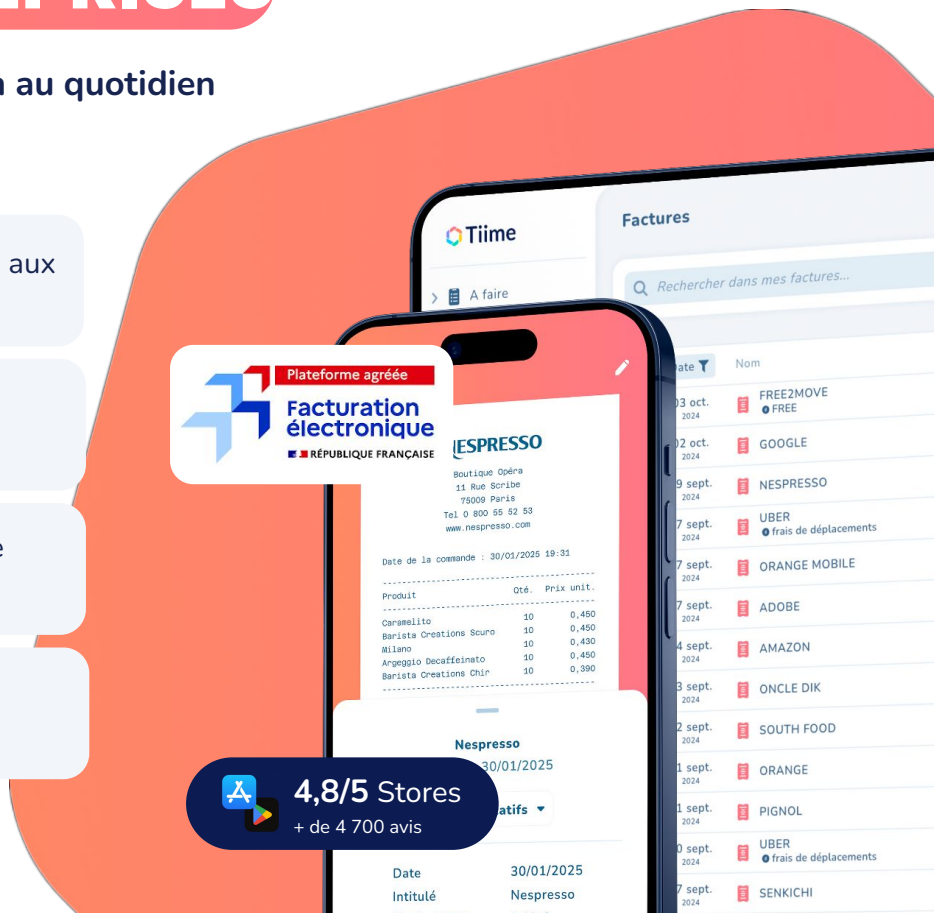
n au quotidien

aux

e

Tiime

A faire

Factures

Rechercher dans mes factures...

Plateforme agréée
Facturation électronique
RÉPUBLIQUE FRANÇAISE

NESPRESSO
Boutique Opéra
11 Rue Scribe
75009 Paris
Tel 0 800 55 52 53
www.nespresso.com

Date de la commande : 30/01/2025 19:31

| Produit | Qté. | Prix unit. |
|---|---|---|
| Caramelito | 10 | 0,450 |
| Barista Creations Scuro | 10 | 0,450 |
| Milano | 10 | 0,430 |
| Argeggio Decaffeinato | 10 | 0,450 |
| Barista Creations Chir | 10 | 0,390 |

Nespresso
30/01/2025
atifs

Date 30/01/2025
Intitulé Nespresso

4,8/5 Stores
+ de 4 700 avis

| Date | Nom |
|---|---|
| 03 oct. 2024 | FREE2MOVE FREE |
| 02 oct. 2024 | GOOGLE |
| 9 sept. 2024 | NESPRESSO |
| 7 sept. 2024 | UBER frais de déplacements |
| 7 sept. 2024 | ORANGE MOBILE |
| 7 sept. 2024 | ADOBE |
| 4 sept. 2024 | AMAZON |
| 3 sept. 2024 | ONCLE DIK |
| 2 sept. 2024 | SOUTH FOOD |
| 1 sept. 2024 | ORANGE |
| 1 sept. 2024 | PIGNOL |
| 0 sept. 2024 | UBER frais de déplacements |
| 7 sept. 2024 | SENKICHI |